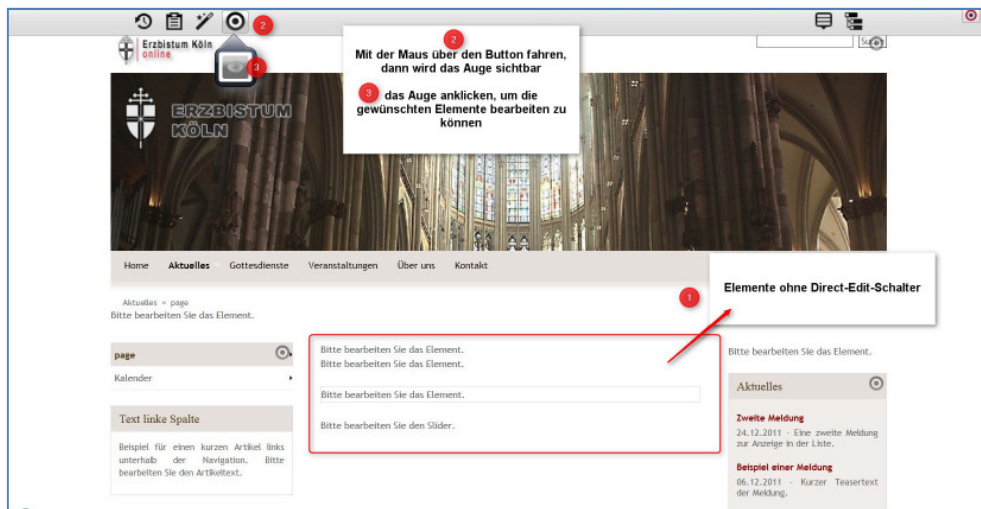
2

Erzbistum Köln
online

3

2
Mit der Maus über den Button fahren, dann wird das Auge sichtbar

3
das Auge anklicken, um die gewünschten Elemente bearbeiten zu können

Su

ERZBISTUM KÖLN

Home Aktuelles Gottesdienste Veranstaltungen Über uns Kontakt

Elemente ohne Direct-Edit-Schalter

1

Aktuelles » page
Bitte bearbeiten Sie das Element.

page
Kalender

Text linke Spalte

Beispiel für einen kurzen Artikel links unterhalb der Navigation. Bitte bearbeiten Sie den Artikeltext.

Bitte bearbeiten Sie das Element.
Bitte bearbeiten Sie das Element.

Bitte bearbeiten Sie das Element.

Bitte bearbeiten Sie den Slider.

Bitte bearbeiten Sie das Element.

Aktuelles

Zweite Meldung
24.12.2011 - Eine zweite Meldung zur Anzeige in der Liste.

Beispiel einer Meldung
06.12.2011 - Kurzer Teasertext der Meldung.